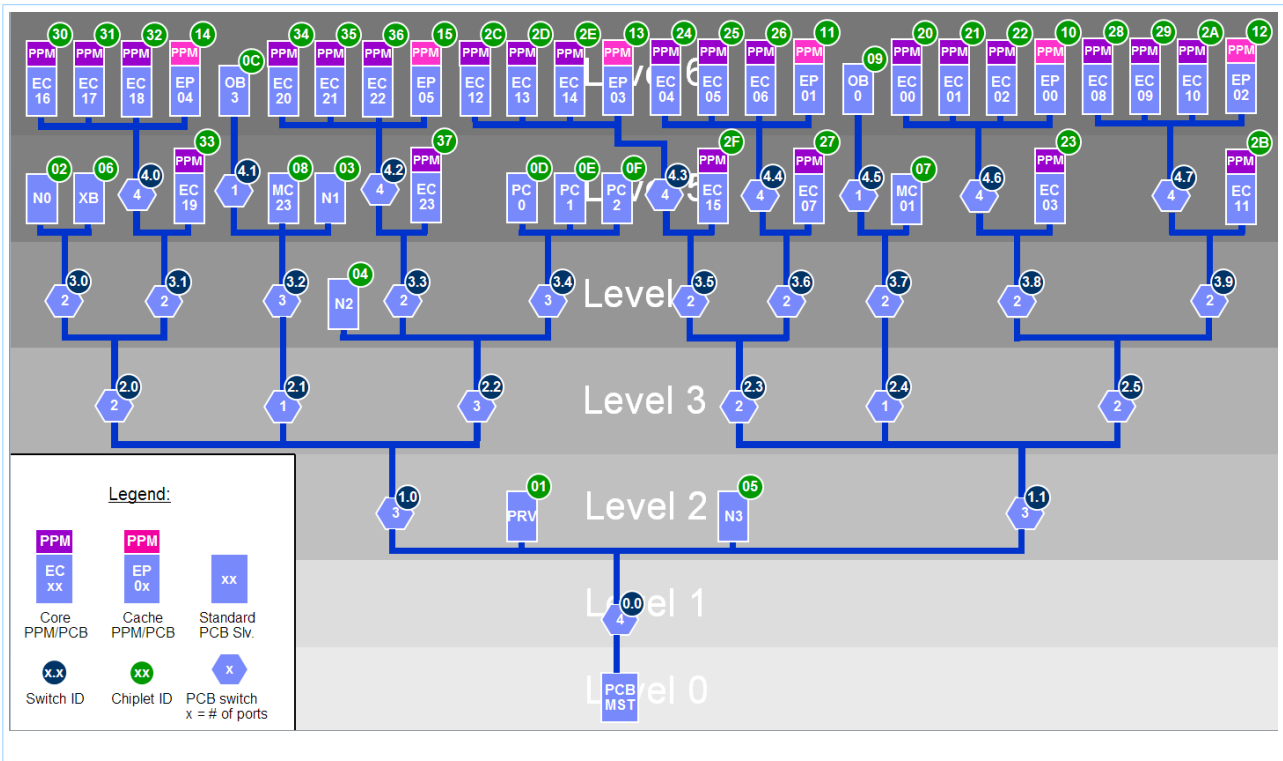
Level 6

30 PPM EC 16
31 PPM EC 17
32 PPM EC 18
14 PPM EP 04
0C OB 3
34 PPM EC 20
35 PPM EC 21
36 PPM EC 22
15 PPM EP 05
2C PPM EC 12
2D PPM EC 13
2E PPM EC 14
13 PPM EP 03
24 PPM EC 04
25 PPM EC 05
26 PPM EC 06
11 PPM EP 01
09 OB 0
20 PPM EC 00
21 PPM EC 01
22 PPM EC 02
10 PPM EP 00
28 PPM EC 08
29 PPM EC 09
2A PPM EC 10
12 PPM EP 02

Level 5

02 N0
06 XB
4.0 4
33 PPM EC 19
4.1 1
08 MC 23
03 N1
4.2 4
37 PPM EC 23
0D PC 0
0E PC 1
0F PC 2
4.3 4
2F PPM EC 15
4.4 4
27 PPM EC 07
4.5 1
07 MC 01
4.6 4
23 PPM EC 03
4.7 4
2B PPM EC 11

Level 4

3.0 2
3.1 2
3.2 3
04 N2
3.3 2
3.4 3
3.5 2
3.6 2
3.7 2
3.8 2
3.9 2

Level 3

2.0 2
2.1 1
2.2 3
2.3 2
2.4 1
2.5 2

Level 2

1.0 3
01 PRV
05 N3
1.1 3

Level 1

0.0 4

Level 0

PCB MST

Legend:

PPM EC xx
Core PPM/PCB

PPM EP 0x
Cache PPM/PCB

xx
Standard PCB Slv.

x.x
Switch ID

xx
Chiplet ID

x
PCB switch x = # of ports